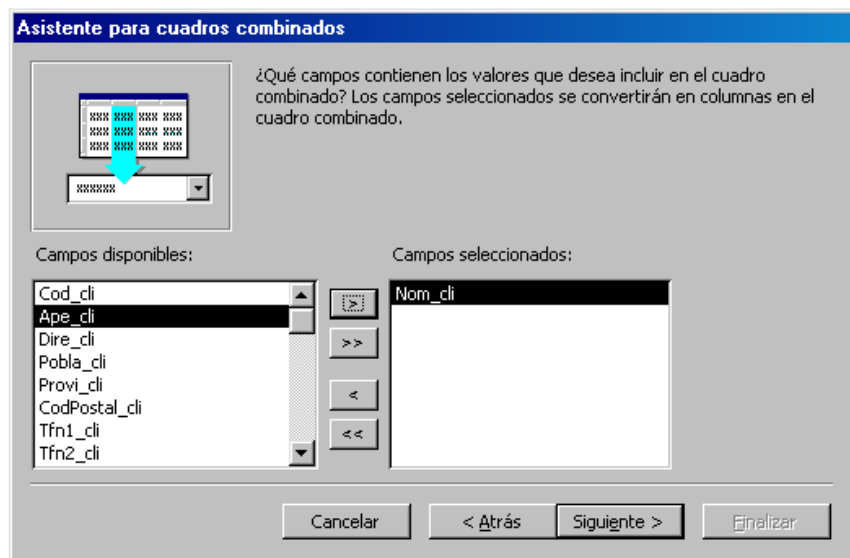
Asistente para cuadros combinados

¿Qué campos contienen los valores que desea incluir en el cuadro combinado? Los campos seleccionados se convertirán en columnas en el cuadro combinado.

Campos disponibles:

Cod_cli
Ape_cli
Dire_cli
Pobla_cli
Provi_cli
CodPostal_cli
Tfn1_cli
Tfn2_cli

>
>>
<
<<

Campos seleccionados:

Nom_cli

Cancelar
< Atrás
Siguiente >
Finalizar